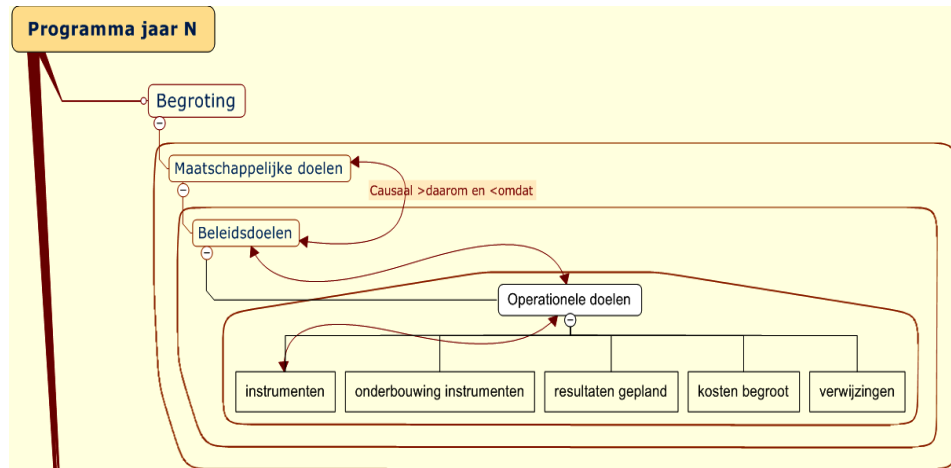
Programma jaar N

Begroting

Maatschappelijke doelen

Causaal >daarom en <omdat

Beleidsdoelen

Operationele doelen

instrumenten

onderbouwing instrumenten

resultaten gepland

kosten begroot

verwijzingen